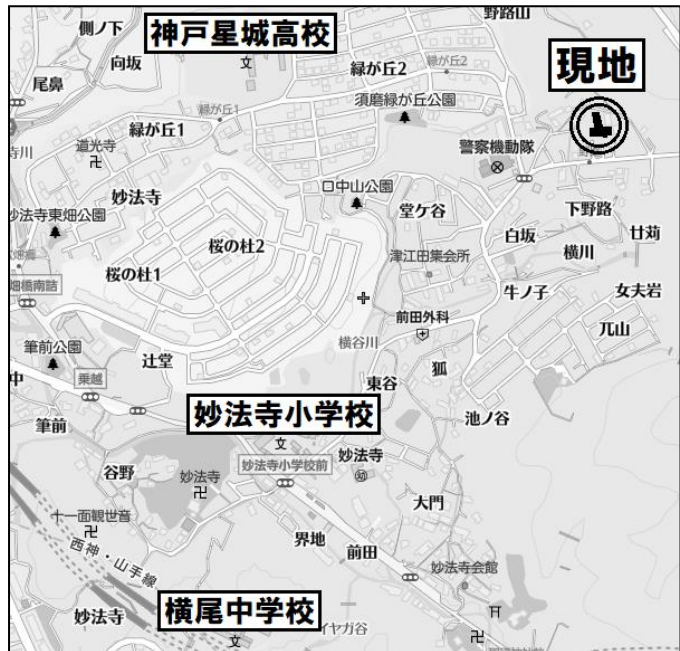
神戸星城高校
現地
野路山
側ノ下
向坂
尾鼻
緑が丘2
緑が丘1
須磨緑が丘公園
緑が丘1
寺川
道光寺
妙法寺
警察機動隊
口中山公園
妙法寺東畑公園
堂ケ谷
下野路
白坂
廿苅
横川
桜の杜2
津江田集会所
桜の杜1
畑橋南詰
牛ノ子
女夫岩
前田外科
几山
横谷川
筆前公園
辻堂
中
乗越
東谷
狐
妙法寺小学校
筆前
池ノ谷
谷野
妙法寺
妙法寺小学校前
妙法寺
十一面観世音
大門
西神・山手線
界地
前田
妙法寺会館
横尾中学校
妙法寺
イヤガ谷